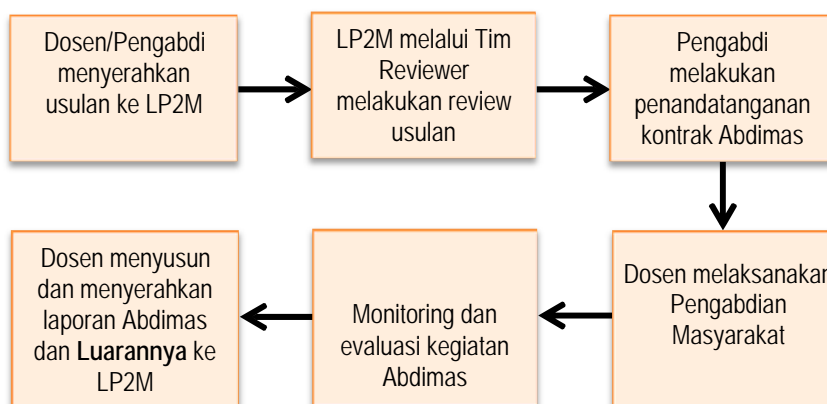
Dosen/Pengabdi menyerahkan usulan ke LP2M

LP2M melalui Tim Reviewer melakukan review usulan

Pengabdi melakukan penandatanganan kontrak Abdimas

Dosen melaksanakan Pengabdian Masyarakat

Monitoring dan evaluasi kegiatan Abdimas

Dosen menyusun dan menyerahkan laporan Abdimas dan **Luarannya** ke LP2M